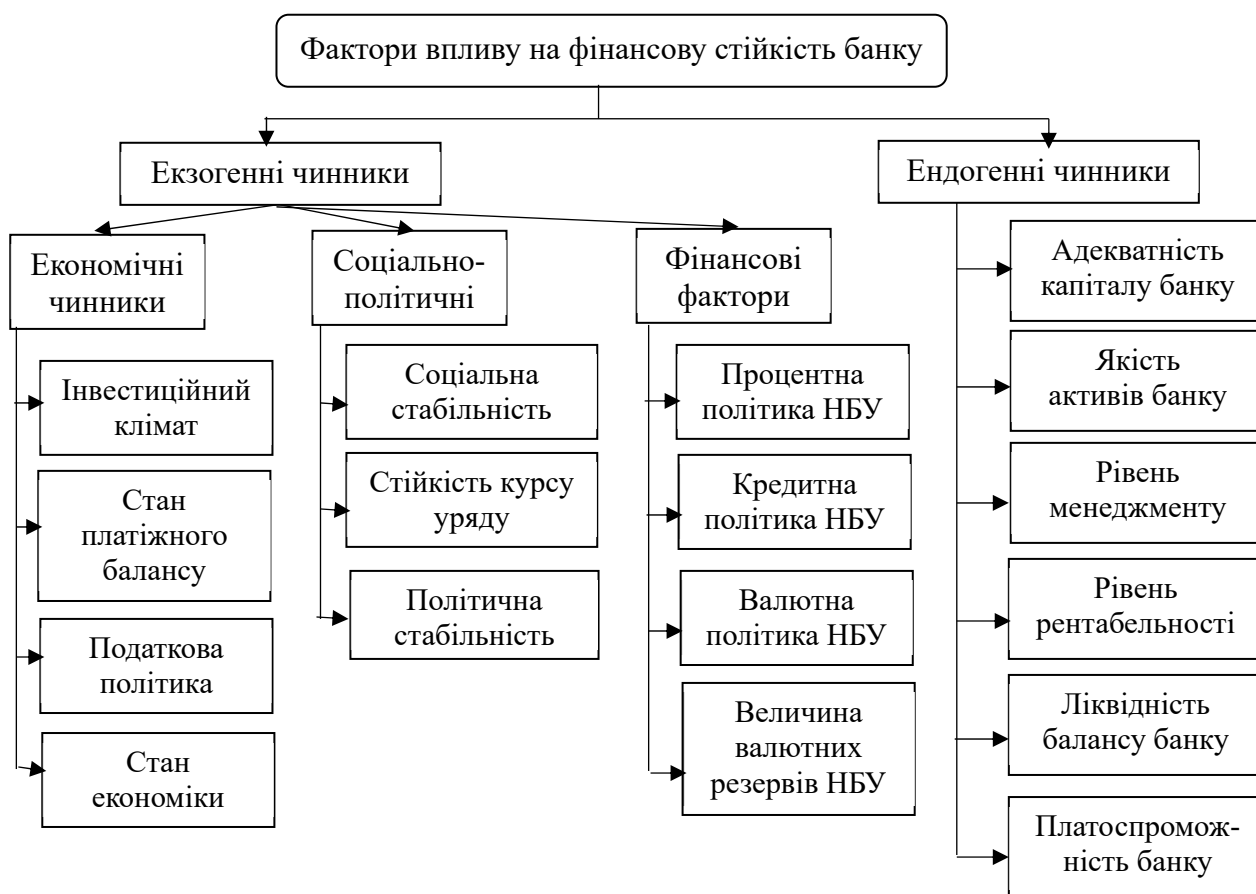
Фактори впливу на фінансову стійкість банку

Екзогенні чинники

Економічні чинники

Інвестиційний клімат

Стан платіжного балансу

Податкова політика

Стан економіки

Соціально-політичні

Соціальна стабільність

Стійкість курсу уряду

Політична стабільність

Фінансові фактори

Процентна політика НБУ

Кредитна політика НБУ

Валютна політика НБУ

Величина валютних резервів НБУ

Ендогенні чинники

Адекватність капіталу банку

Якість активів банку

Рівень менеджменту

Рівень рентабельності

Ліквідність балансу банку

Платоспроможність банку